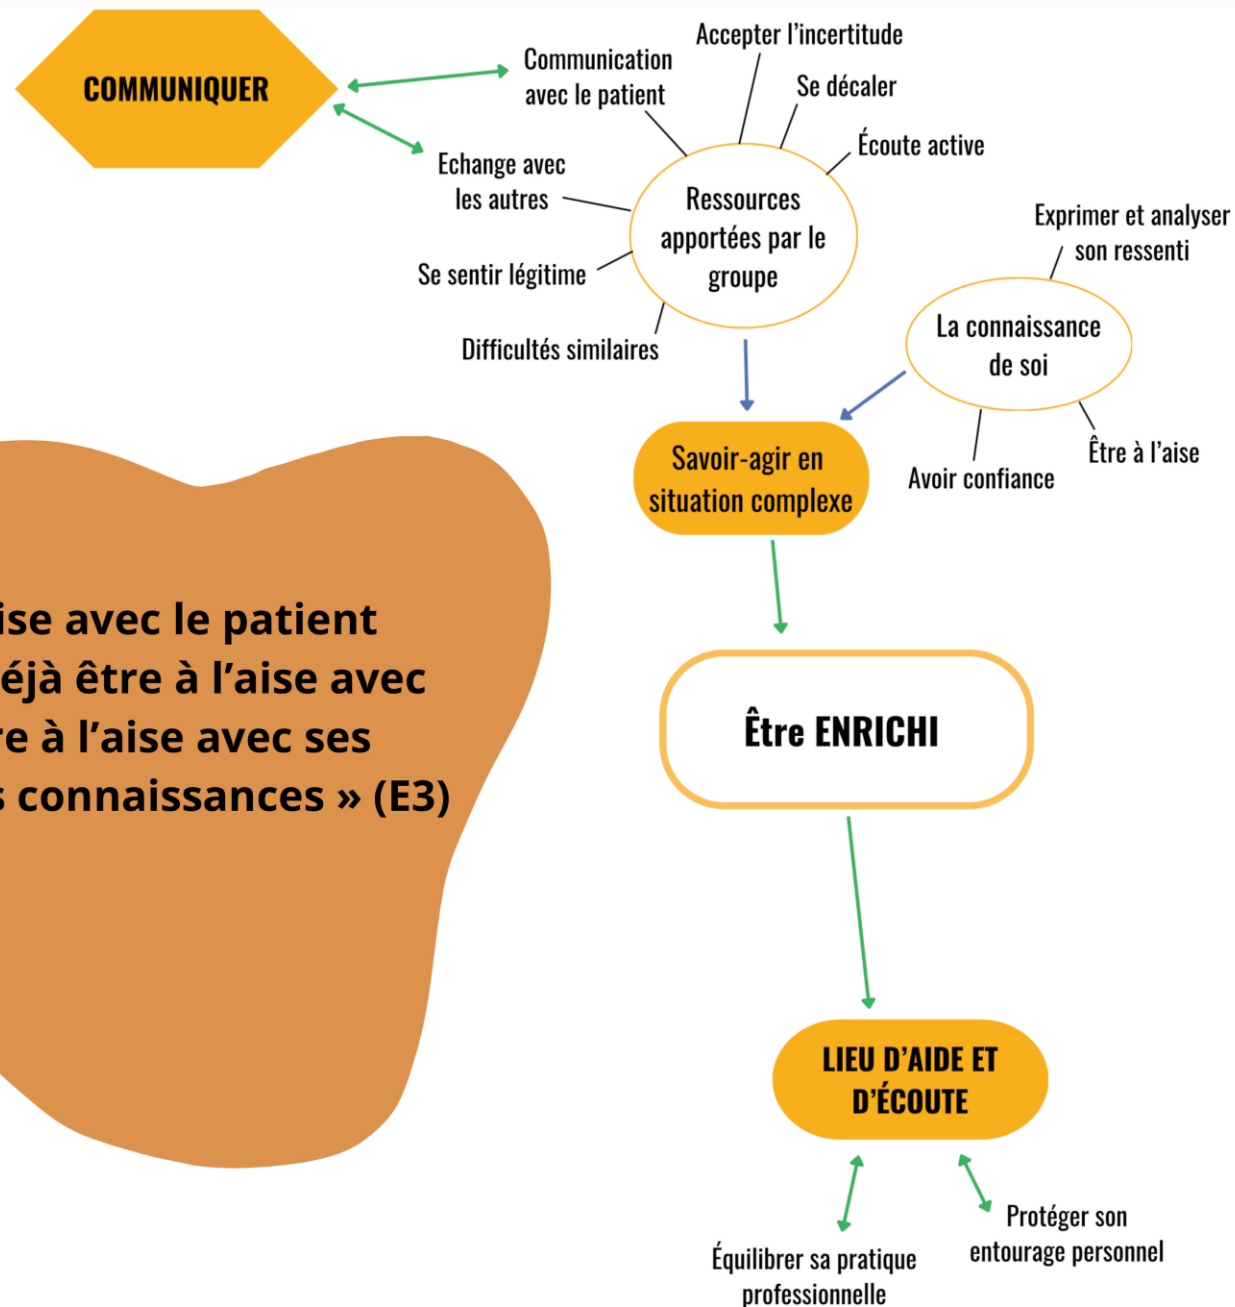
COMMUNIQUER

Communication avec le patient

Echange avec les autres

Accepter l'incertitude

Se décaler

Écoute active

Ressources apportées par le groupe

Se sentir légitime

Difficultés similaires

Exprimer et analyser son ressenti

La connaissance de soi

Être à l'aise

Avoir confiance

Savoir-agir en situation complexe

ise avec le patient éjà être à l'aise avec re à l'aise avec ses s connaissances » (E3)

Être ENRICHI

LIEU D'AIDE ET D'ÉCOUTE

Équilibrer sa pratique professionnelle

Protéger son entourage personnel